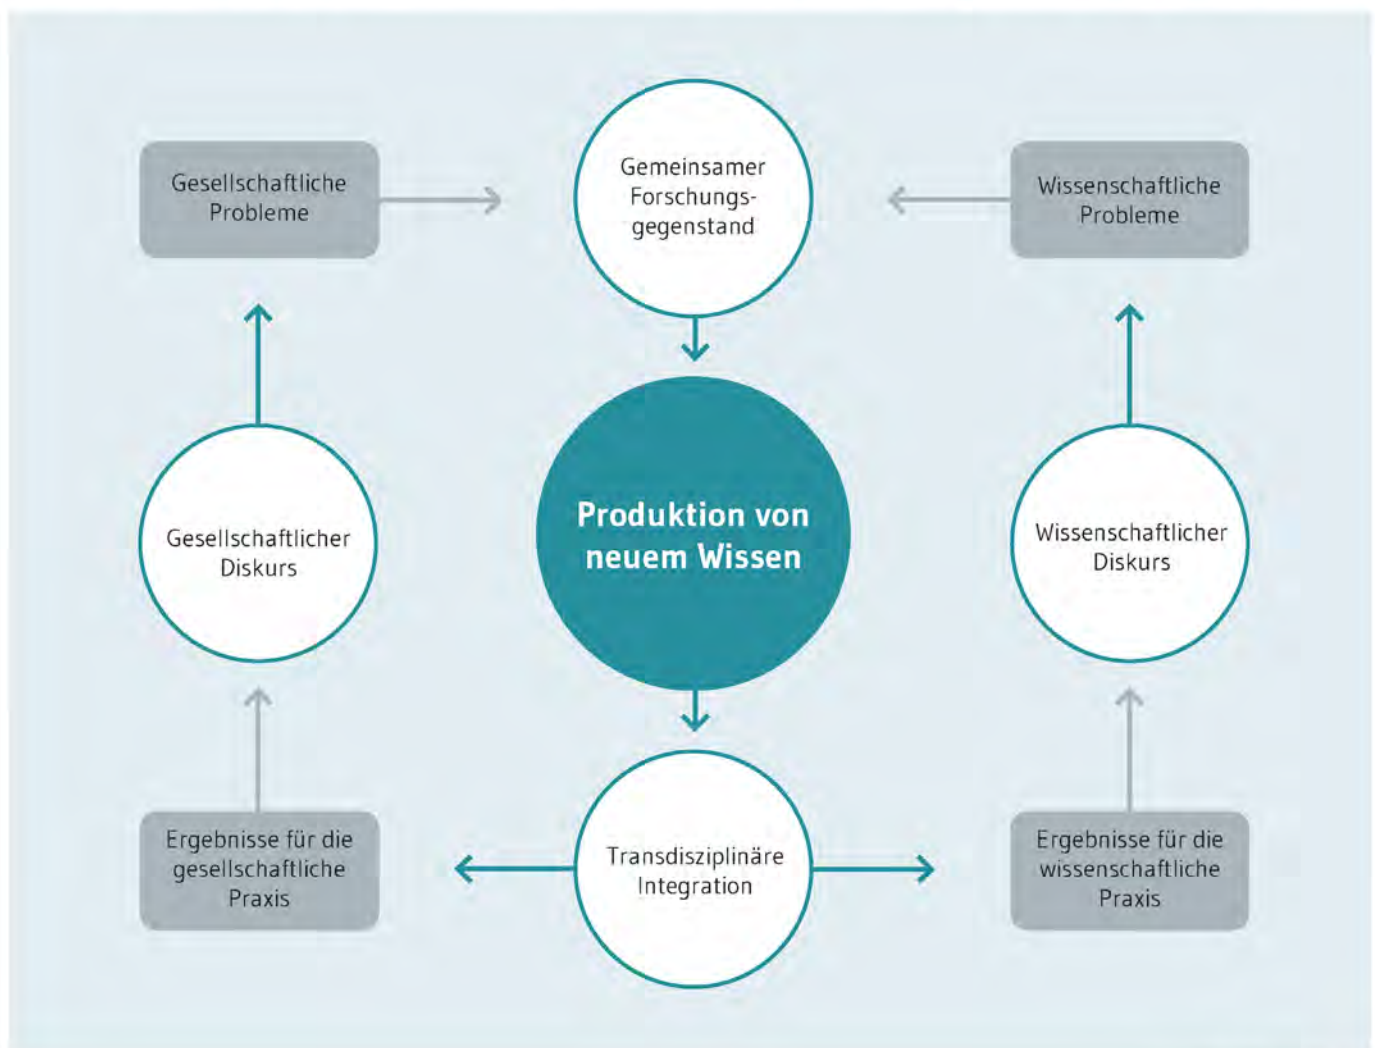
Gesellschaftliche Probleme

Gemeinsamer Forschungsgegenstand

Wissenschaftliche Probleme

Gesellschaftlicher Diskurs

Produktion von neuem Wissen

Wissenschaftlicher Diskurs

Ergebnisse für die gesellschaftliche Praxis

Transdisziplinäre Integration

Ergebnisse für die wissenschaftliche Praxis